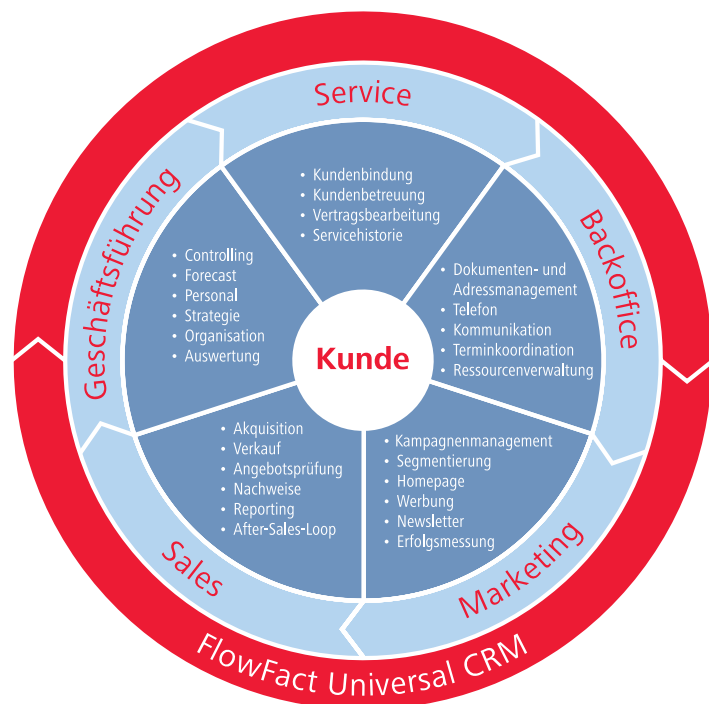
Service

• Kundenbindung
• Kundenbetreuung
• Vertragsbearbeitung
• Servicehistorie

Backoffice

• Dokumenten- und Adressmanagement
• Telefon
• Kommunikation
• Terminkoordination
• Ressourcenverwaltung

Marketing

• Kampagnenmanagement
• Segmentierung
• Homepage
• Werbung
• Newsletter
• Erfolgsmessung

Sales

• Akquisition
• Verkauf
• Angebotsprüfung
• Nachweise
• Reporting
• After-Sales-Loop

Geschäftsführung

• Controlling
• Forecast
• Personal
• Strategie
• Organisation
• Auswertung

Kunde

FlowFact Universal CRM